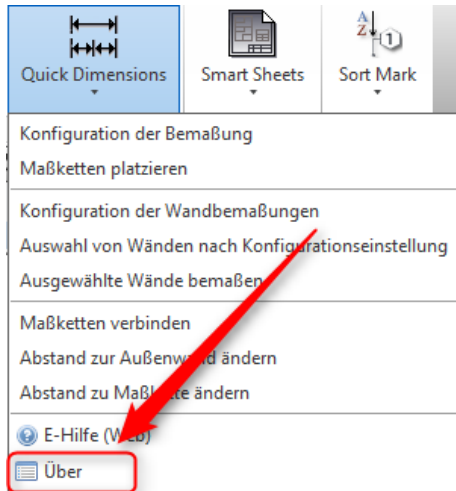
Quick Dimensions
Smart Sheets
Sort Mark

Konfiguration der Bemaßung
Maßketten platzieren

Konfiguration der Wandbemaßungen
Auswahl von Wänden nach Konfigurationseinstellung
Ausgewählte Wände bemaßen

Maßketten verbinden
Abstand zur Außenwand ändern
Abstand zu Maßkette ändern

E-Hilfe (Web)
Über